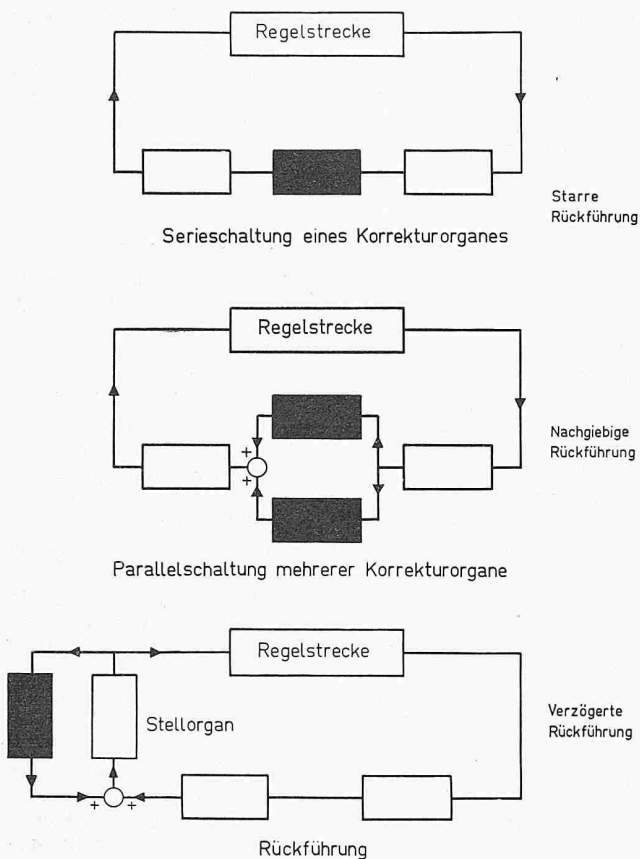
Regelstrecke

Starre Rückführung

Serieschaltung eines Korrekturorganes

Regelstrecke

+

+

Nachgiebige Rückführung

Parallelschaltung mehrerer Korrekturorgane

Regelstrecke

Stellorgan

Verzögerte Rückführung

+

+

Rückführung